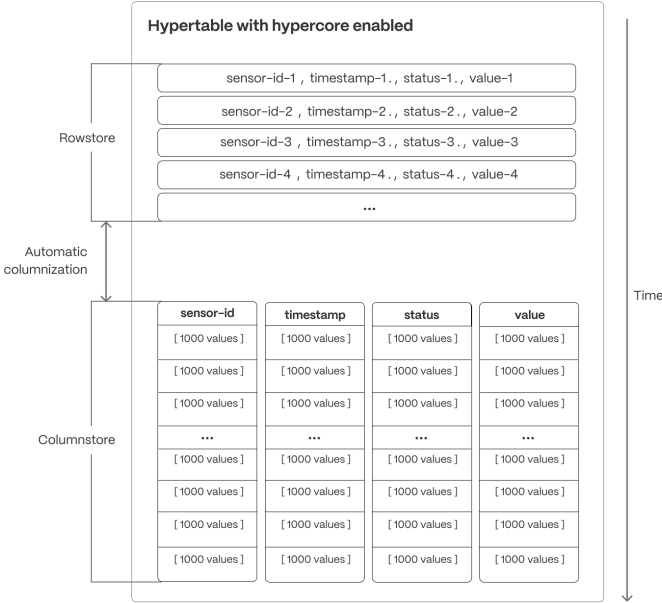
Hypertable with hypercore enabled

Rowstore

sensor-id-1 , timestamp-1., status-1., value-1

sensor-id-2 , timestamp-2., status-2., value-2

sensor-id-3 , timestamp-3., status-3., value-3

sensor-id-4 , timestamp-4., status-4., value-4

...

Automatic columnization

Time

Columnstore

| sensor-id | timestamp | status | value |
|---|---|---|---|
| [ 1000 values ] | [ 1000 values ] | [ 1000 values ] | [ 1000 values ] |
| [ 1000 values ] | [ 1000 values ] | [ 1000 values ] | [ 1000 values ] |
| [ 1000 values ] | [ 1000 values ] | [ 1000 values ] | [ 1000 values ] |
| ... | ... | ... | ... |
| [ 1000 values ] | [ 1000 values ] | [ 1000 values ] | [ 1000 values ] |
| [ 1000 values ] | [ 1000 values ] | [ 1000 values ] | [ 1000 values ] |
| [ 1000 values ] | [ 1000 values ] | [ 1000 values ] | [ 1000 values ] |
| [ 1000 values ] | [ 1000 values ] | [ 1000 values ] | [ 1000 values ] |